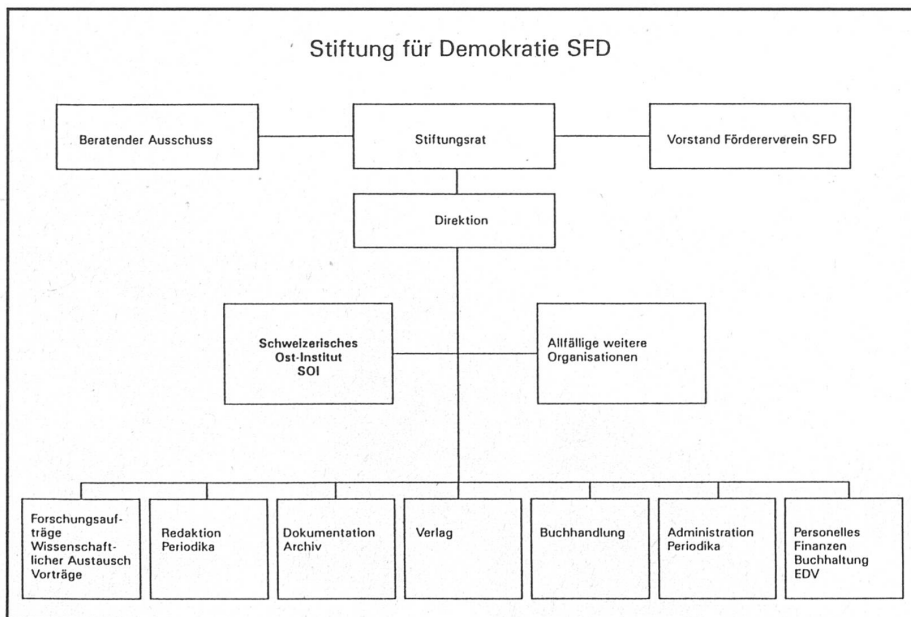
Stiftung für Demokratie SFD

Beratender Ausschuss

Stiftungsrat

Vorstand Fördererverein SFD

Direktion

Schweizerisches Ost-Institut SOI

Allfällige weitere Organisationen

Forschungsaufträge Wissenschaftlicher Austausch Vorträge

Redaktion Periodika

Dokumentation Archiv

Verlag

Buchhandlung

Administration Periodika

Personelles Finanzen Buchhaltung EDV